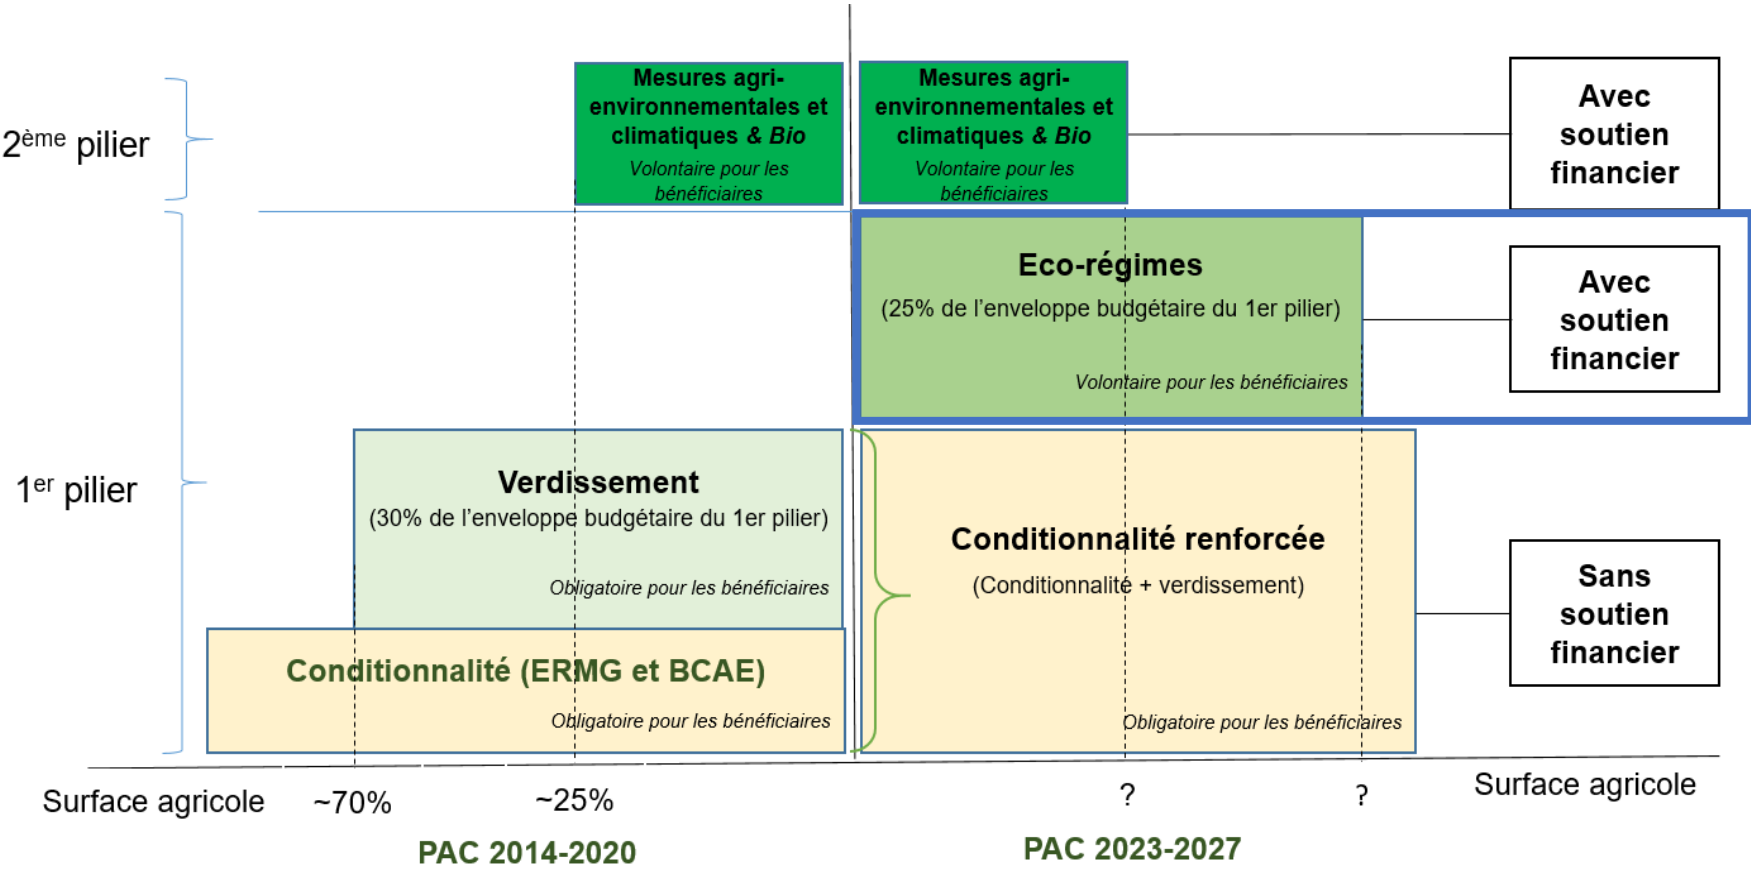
$2^{ème}$ pilier

$1^{er}$ pilier

Mesures agri-environnementales et climatiques & Bio
Volontaire pour les bénéficiaires

Mesures agri-environnementales et climatiques & Bio
Volontaire pour les bénéficiaires

Avec soutien financier

Eco-régimes
(25% de l'enveloppe budgétaire du 1er pilier)
Volontaire pour les bénéficiaires

Avec soutien financier

Verdissement
(30% de l'enveloppe budgétaire du 1er pilier)
Obligatoire pour les bénéficiaires

Conditionnalité renforcée
(Conditionnalité + verdissement)
Obligatoire pour les bénéficiaires

Sans soutien financier

Conditionnalité (ERMG et BCAE)
Obligatoire pour les bénéficiaires

Surface agricole ~70% ~25% ? ? Surface agricole

PAC 2014-2020

PAC 2023-2027